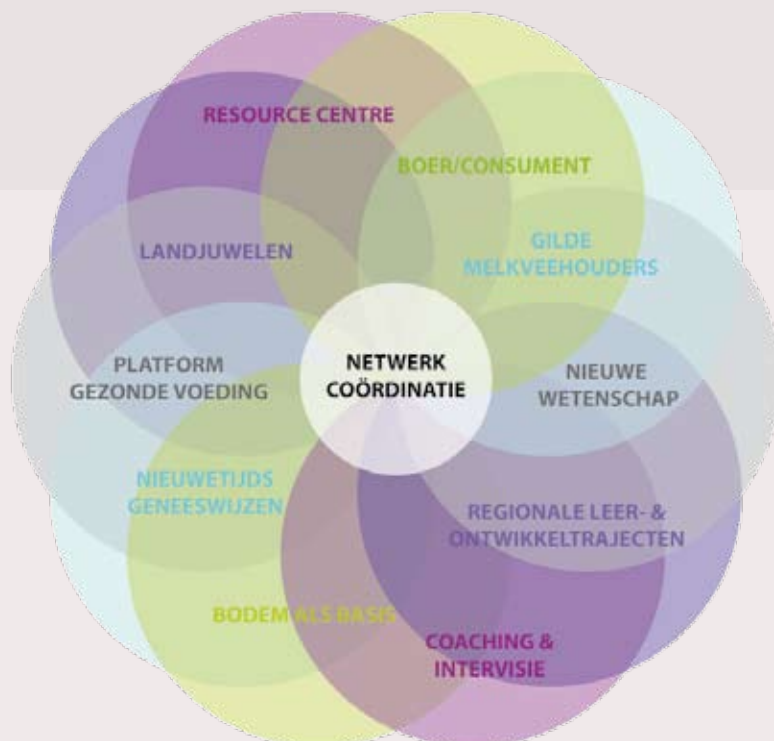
RESOURCE CENTRE

BOER/CONSUMENT

LANDJUWELEN

GILDE MELKVEEHOUDERS

PLATFORM GEZONDE VOEDING

NETWERK COÖRDINATIE

NIEUWE WETENSCHAP

NIEUWETIJDS GENEESWIJZEN

REGIONALE LEER- & ONTWIKKELTRAJECTEN

BODEM ALS BASIS

COACHING & INTERVISIE